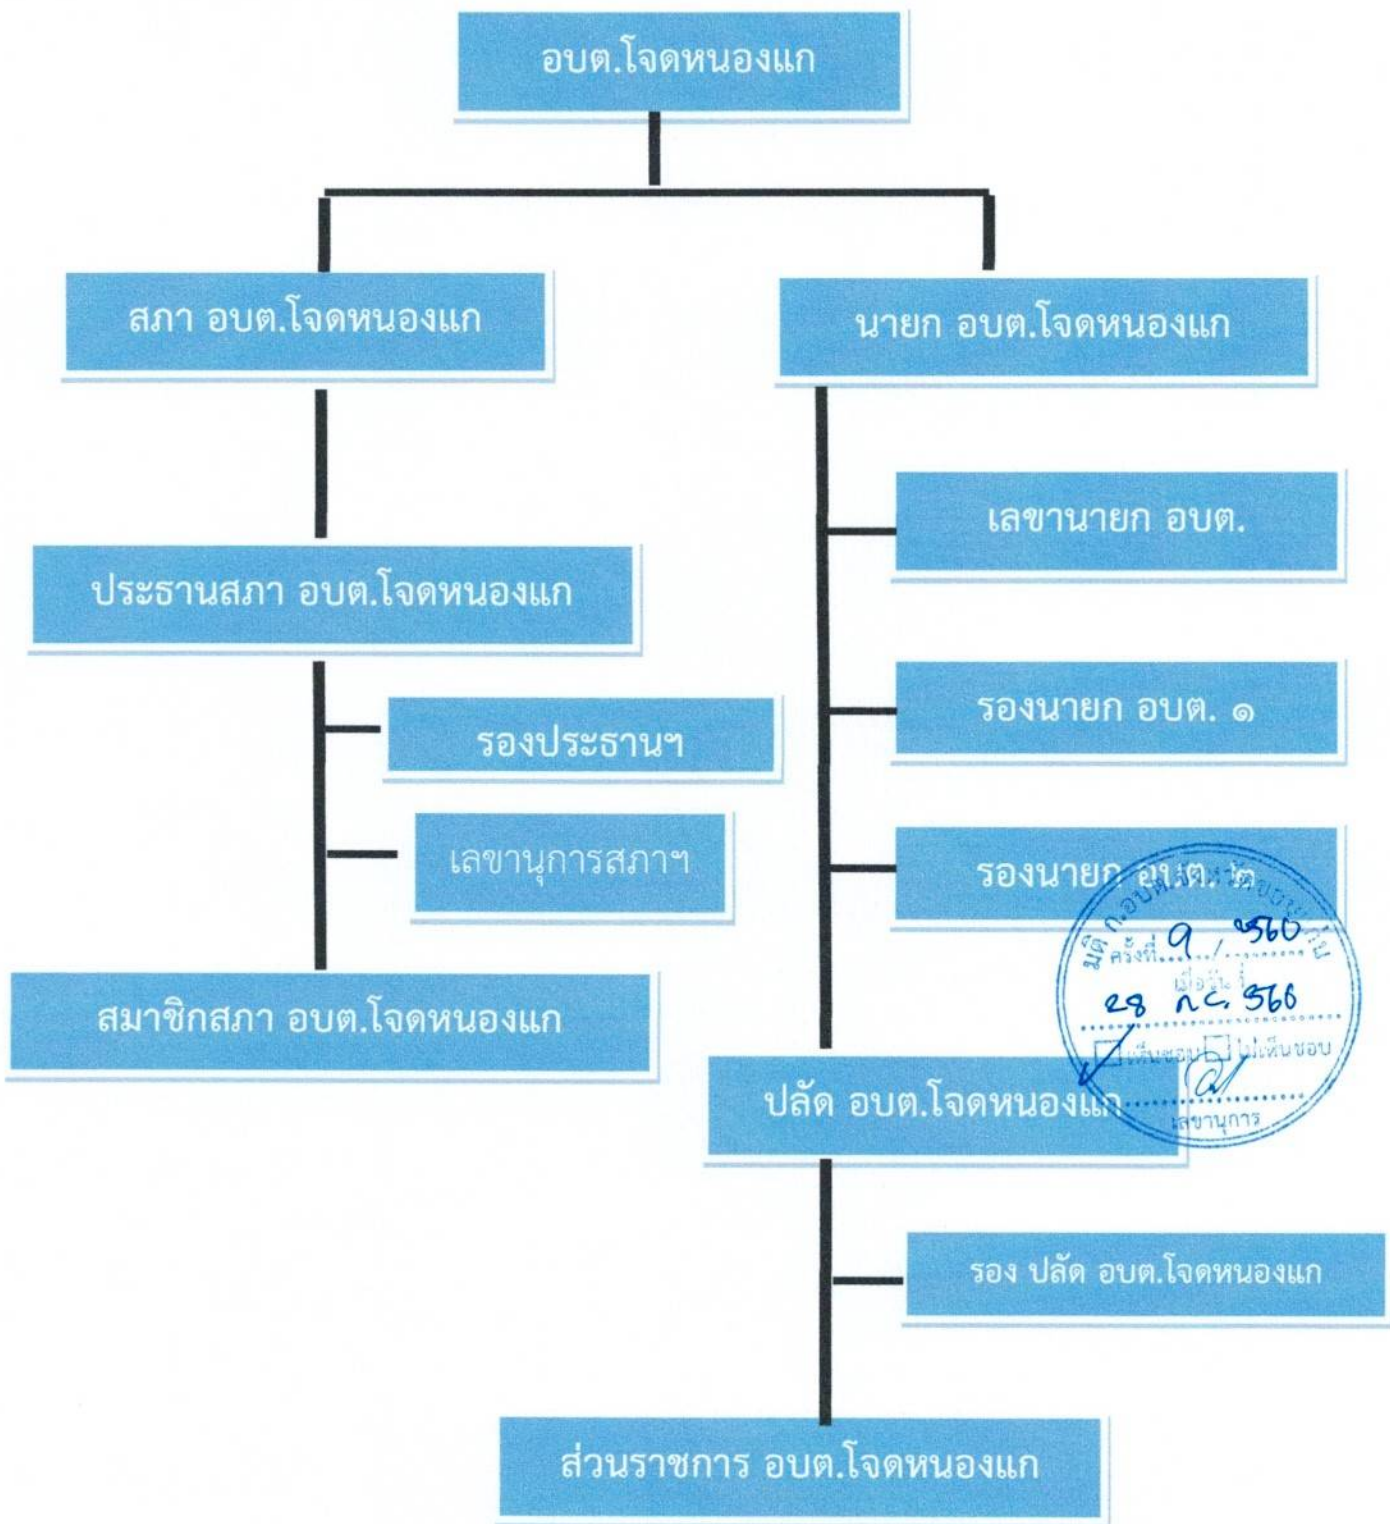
อบต.โจดหนองแก

สภา อบต.โจดหนองแก

นายก อบต.โจดหนองแก

เลขานายก อบต.

ประธานสภา อบต.โจดหนองแก

รองนายก อบต. ๑

รองประธานฯ

เลขานุการสภาฯ

รองนายก อบต. ๒

มติ ก.อบต.จังหวัดขอนแก่น
ครั้งที่ 9 / 560
เมื่อวันที่
28 กค. 560
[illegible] เห็นชอบ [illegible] ไม่เห็นชอบ
เลขานุการ

สมาชิกสภา อบต.โจดหนองแก

ปลัด อบต.โจดหนองแก

รอง ปลัด อบต.โจดหนองแก

ส่วนราชการ อบต.โจดหนองแก